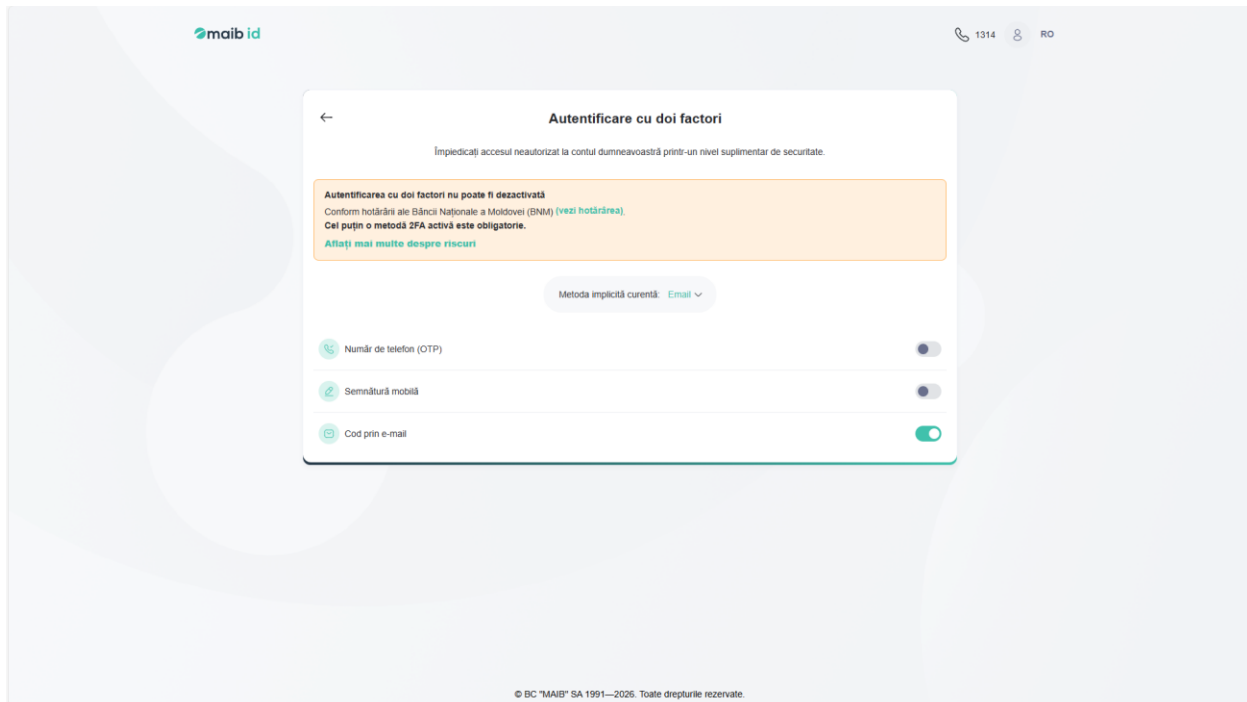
maib id

1314 RO

←

Autentificare cu doi factori

Împiedicați accesul neautorizat la contul dumneavoastră printr-un nivel suplimentar de securitate.

Autentificarea cu doi factori nu poate fi dezactivată
Conform hotărârii ale Băncii Naționale a Moldovei (BNM) (vezi hotărârea),
Cel puțin o metodă 2FA activă este obligatorie.
Aflați mai multe despre riscuri

Metoda implicită curentă: Email

Număr de telefon (OTP)

Semnătură mobilă

Cod prin e-mail

© BC "MAIB" SA 1991—2026. Toate drepturile rezervate.